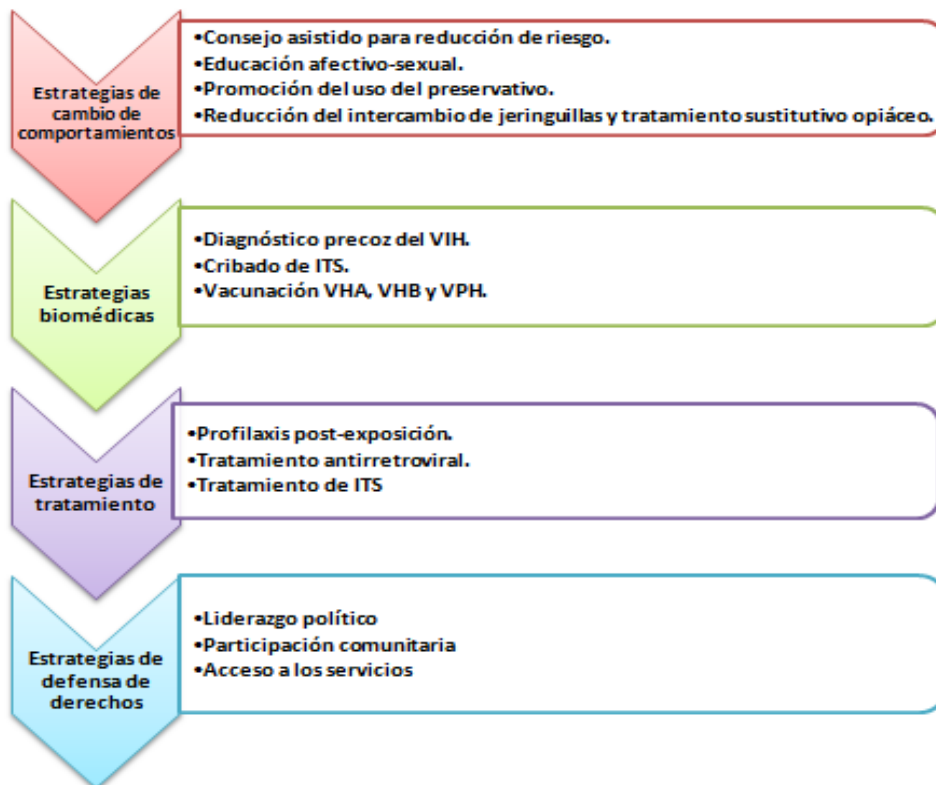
Estrategias de cambio de comportamientos

•Consejo asistido para reducción de riesgo.
•Educación afectivo-sexual.
•Promoción del uso del preservativo.
•Reducción del intercambio de jeringuillas y tratamiento sustitutivo opiáceo.

Estrategias biomédicas

•Diagnóstico precoz del VIH.
•Cribado de ITS.
•Vacunación VHA, VHB y VPH.

Estrategias de tratamiento

•Profilaxis post-exposición.
•Tratamiento antirretroviral.
•Tratamiento de ITS

Estrategias de defensa de derechos

•Liderazgo político
•Participación comunitaria
•Acceso a los servicios